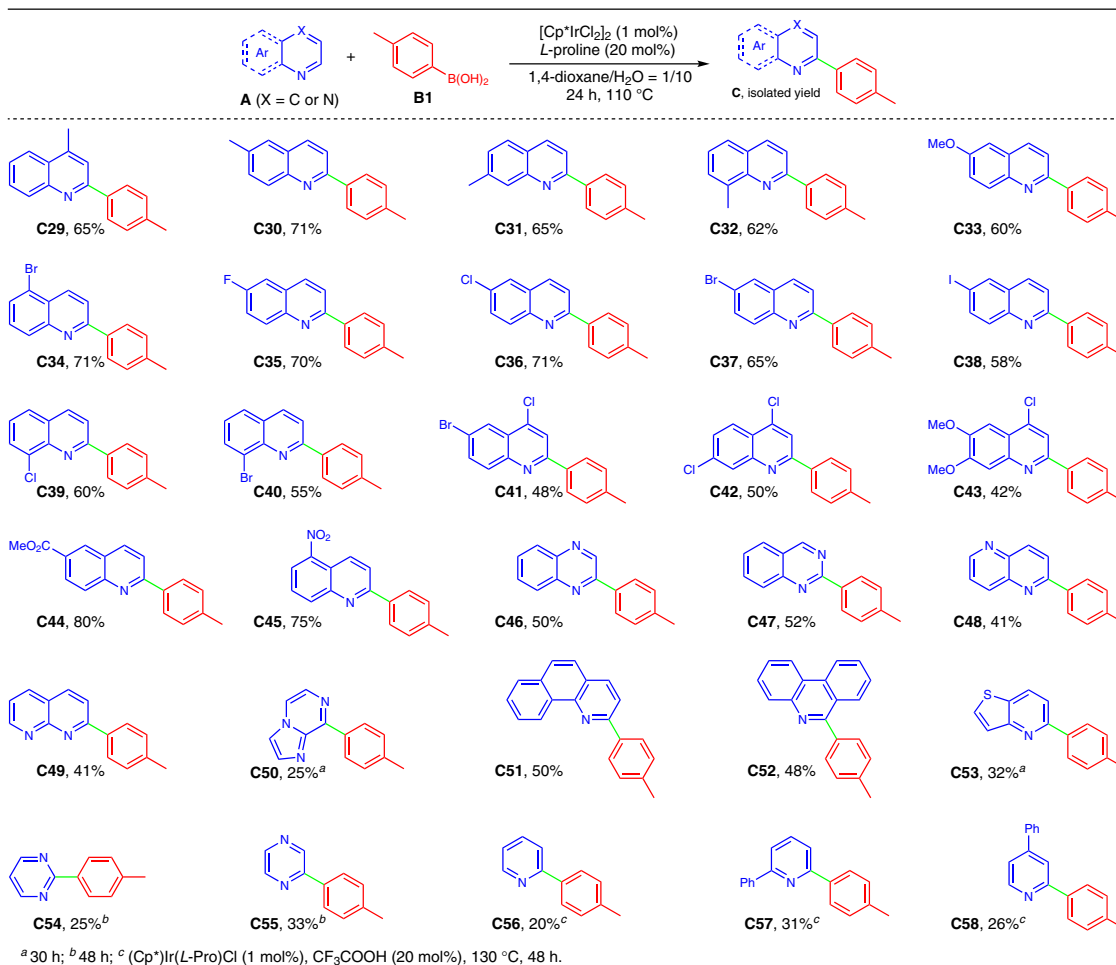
X Ar N **A** (X = C or N) + **B1** B(OH)$_2$

[Cp*IrCl$_2$]$_2$ (1 mol%)
*L*-proline (20 mol%)
1,4-dioxane/H$_2$O = 1/10
24 h, 110 °C

X Ar N **C**, isolated yield

**C29**, 65%
**C30**, 71%
**C31**, 65%
**C32**, 62%
MeO **C33**, 60%

Br **C34**, 71%
F **C35**, 70%
Cl **C36**, 71%
Br **C37**, 65%
I **C38**, 58%

Cl **C39**, 60%
Br **C40**, 55%
Br Cl **C41**, 48%
Cl Cl **C42**, 50%
MeO MeO Cl **C43**, 42%

MeO$_2$C **C44**, 80%
NO$_2$ **C45**, 75%
N N **C46**, 50%
N N **C47**, 52%
N N **C48**, 41%

N N **C49**, 41%
N N N **C50**, 25%$^a$
N **C51**, 50%
N **C52**, 48%
S N **C53**, 32%$^a$

N N **C54**, 25%$^b$
N N **C55**, 33%$^b$
N **C56**, 20%$^c$
Ph N **C57**, 31%$^c$
Ph N **C58**, 26%$^c$

$^a$ 30 h; $^b$ 48 h; $^c$ (Cp*)Ir(*L*-Pro)Cl (1 mol%), CF$_3$COOH (20 mol%), 130 °C, 48 h.